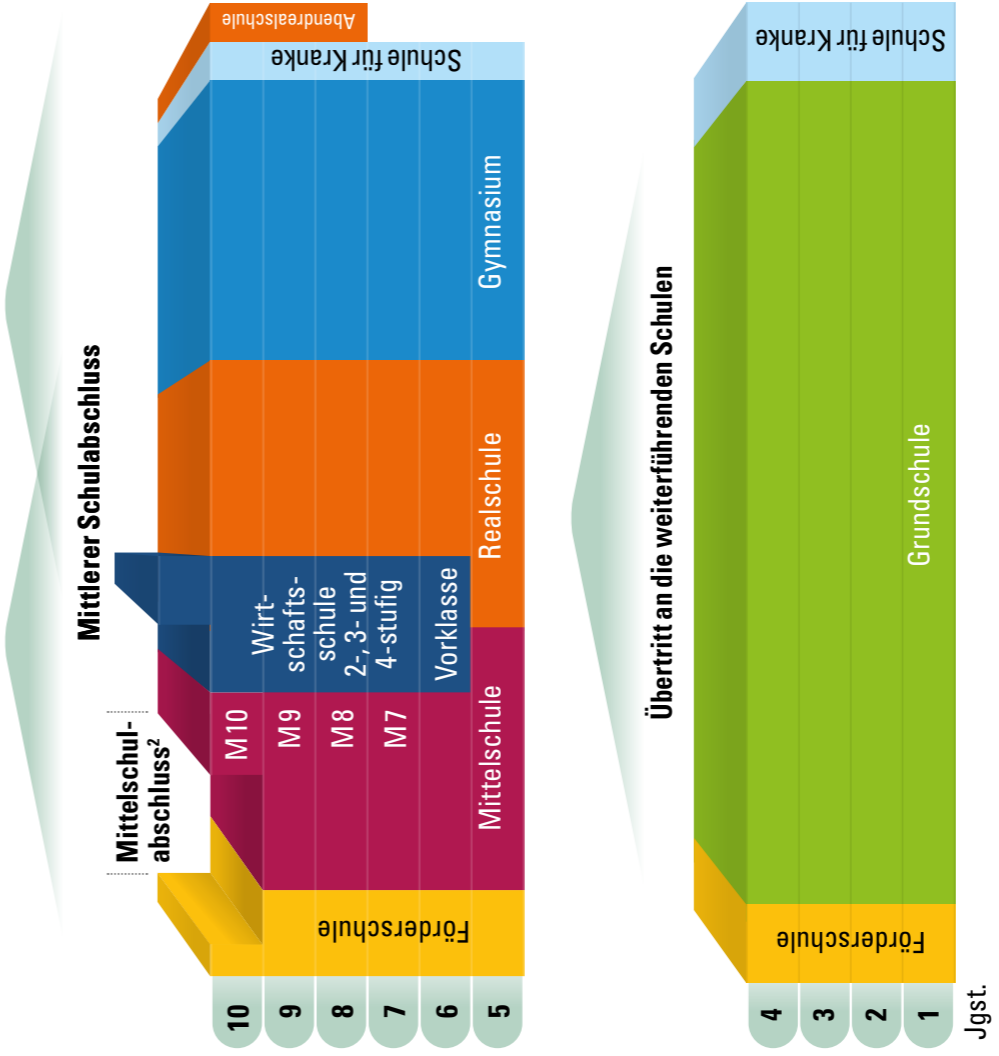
Abendrealschule
Schule für Kranke
Gymnasium
Realschule
Mittlerer Schulabschluss
Wirtschaftsschule 2-, 3- und 4-stufig
Vorklasse
Mittelschule
M10
M9
M8
M7
Mittelschulabschluss$^2$
Förderschule
10
9
8
7
6
5
Schule für Kranke
Übertritt an die weiterführenden Schulen
Grundschule
Förderschule
4
3
2
1
Jgst.